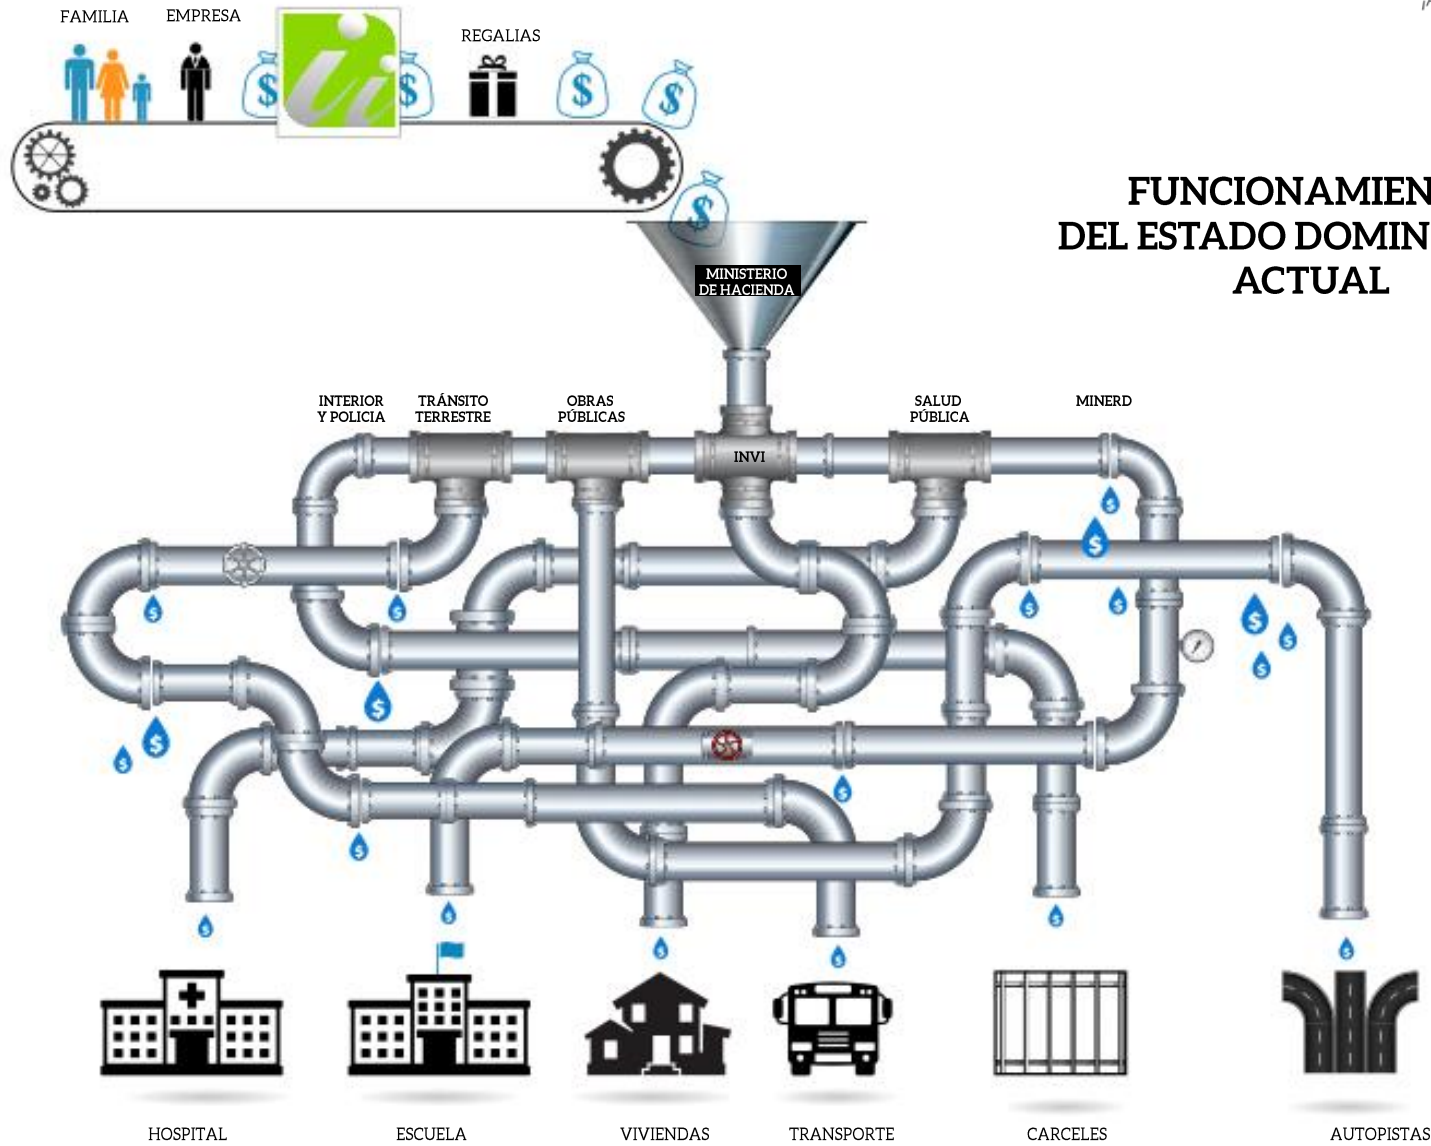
FAMILIA EMPRESA REGALIAS

FUNCIONAMIEN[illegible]
DEL ESTADO DOMIN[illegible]
ACTUAL

MINISTERIO DE HACIENDA

INTERIOR Y POLICIA
TRÁNSITO TERRESTRE
OBRAS PÚBLICAS
INVI
SALUD PÚBLICA
MINERD

HOSPITAL
ESCUELA
VIVIENDAS
TRANSPORTE
CARCELES
AUTOPISTAS